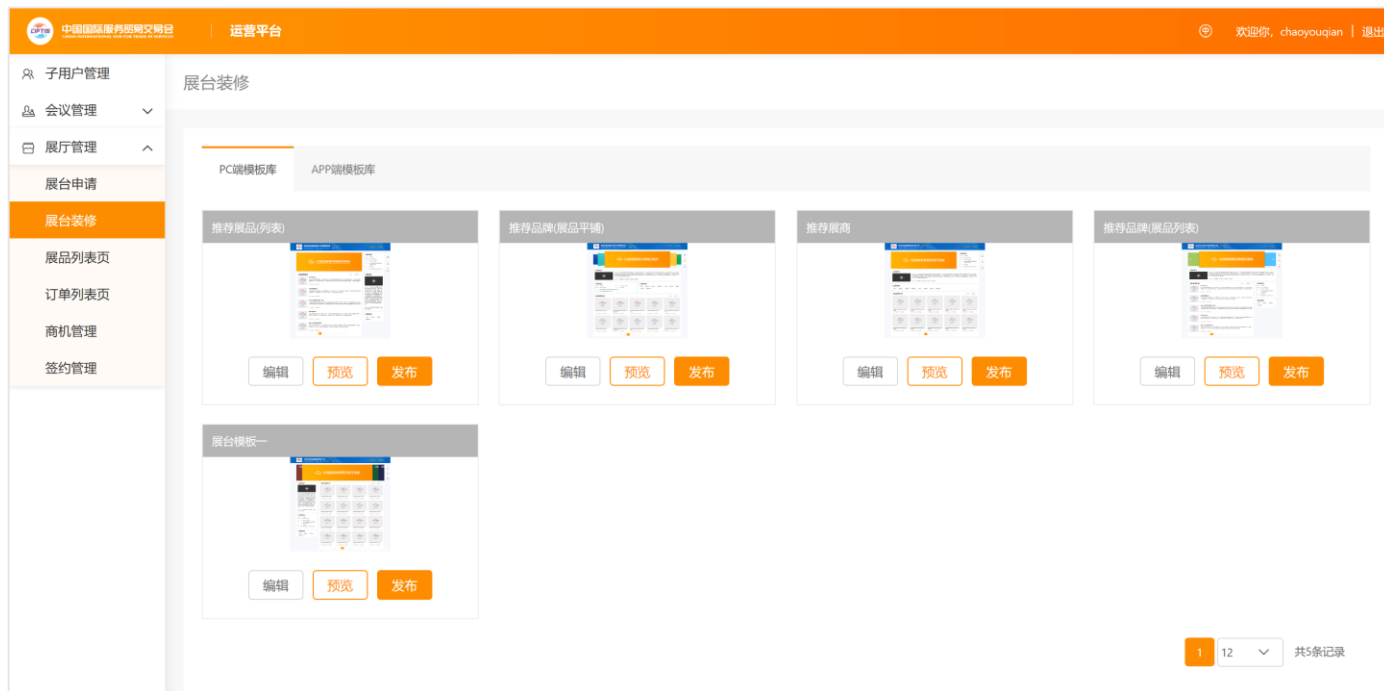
CIFTIS 中国国际服务贸易交易会
CHINA INTERNATIONAL FAIR FOR TRADE IN SERVICES

运营平台

欢迎你，chaoyouqian | 退出

子用户管理
会议管理
展厅管理
展台申请
展台装修
展品列表页
订单列表页
商机管理
签约管理

展台装修

PC端模板库
APP端模板库

推荐展品(列表)
编辑 预览 发布

推荐品牌(展品平铺)
编辑 预览 发布

推荐展商
编辑 预览 发布

推荐品牌(展品列表)
编辑 预览 发布

展台模板一
编辑 预览 发布

1
12
共5条记录